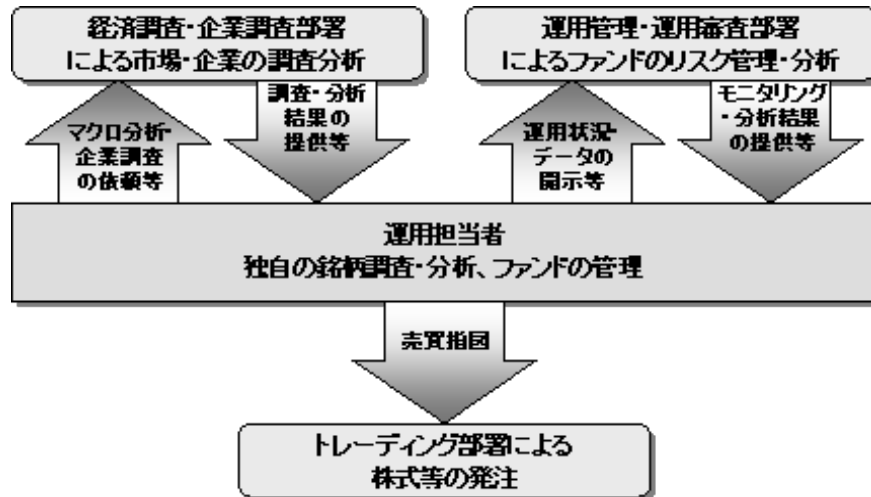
経済調査・企業調査部署による市場・企業の調査分析

運用管理・運用審査部署によるファンドのリスク管理・分析

マクロ分析・企業調査の依頼等

調査・分析結果の提供等

運用状況・データの開示等

モニタリング・分析結果の提供等

運用担当者
独自の銘柄調査・分析、ファンドの管理

売買指図

トレーディング部署による株式等の発注